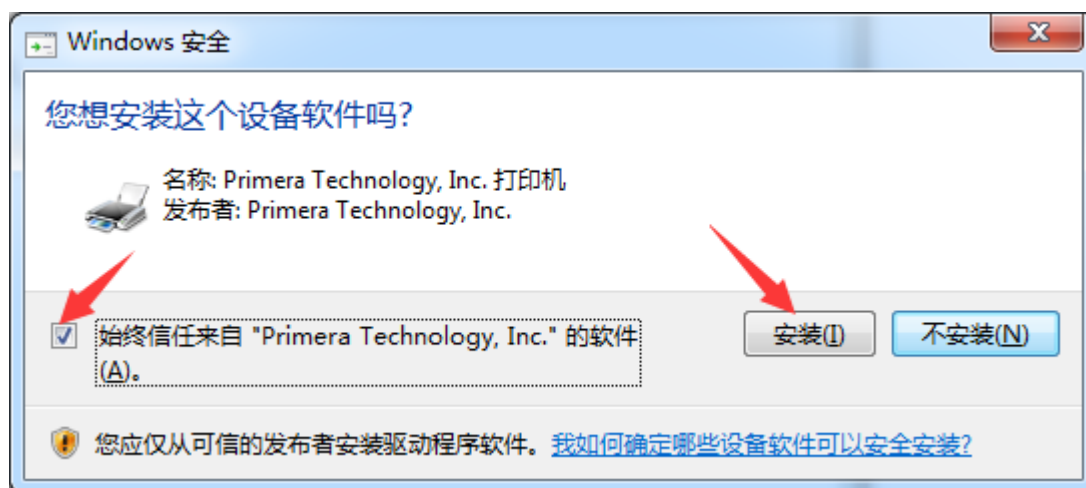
Windows 安全

您想安装这个设备软件吗?

名称: Primera Technology, Inc. 打印机
发布者: Primera Technology, Inc.

始终信任来自 "Primera Technology, Inc." 的软件(A)。

安装(I)

不安装(N)

您应仅从可信的发布者安装驱动程序软件。我如何确定哪些设备软件可以安全安装?